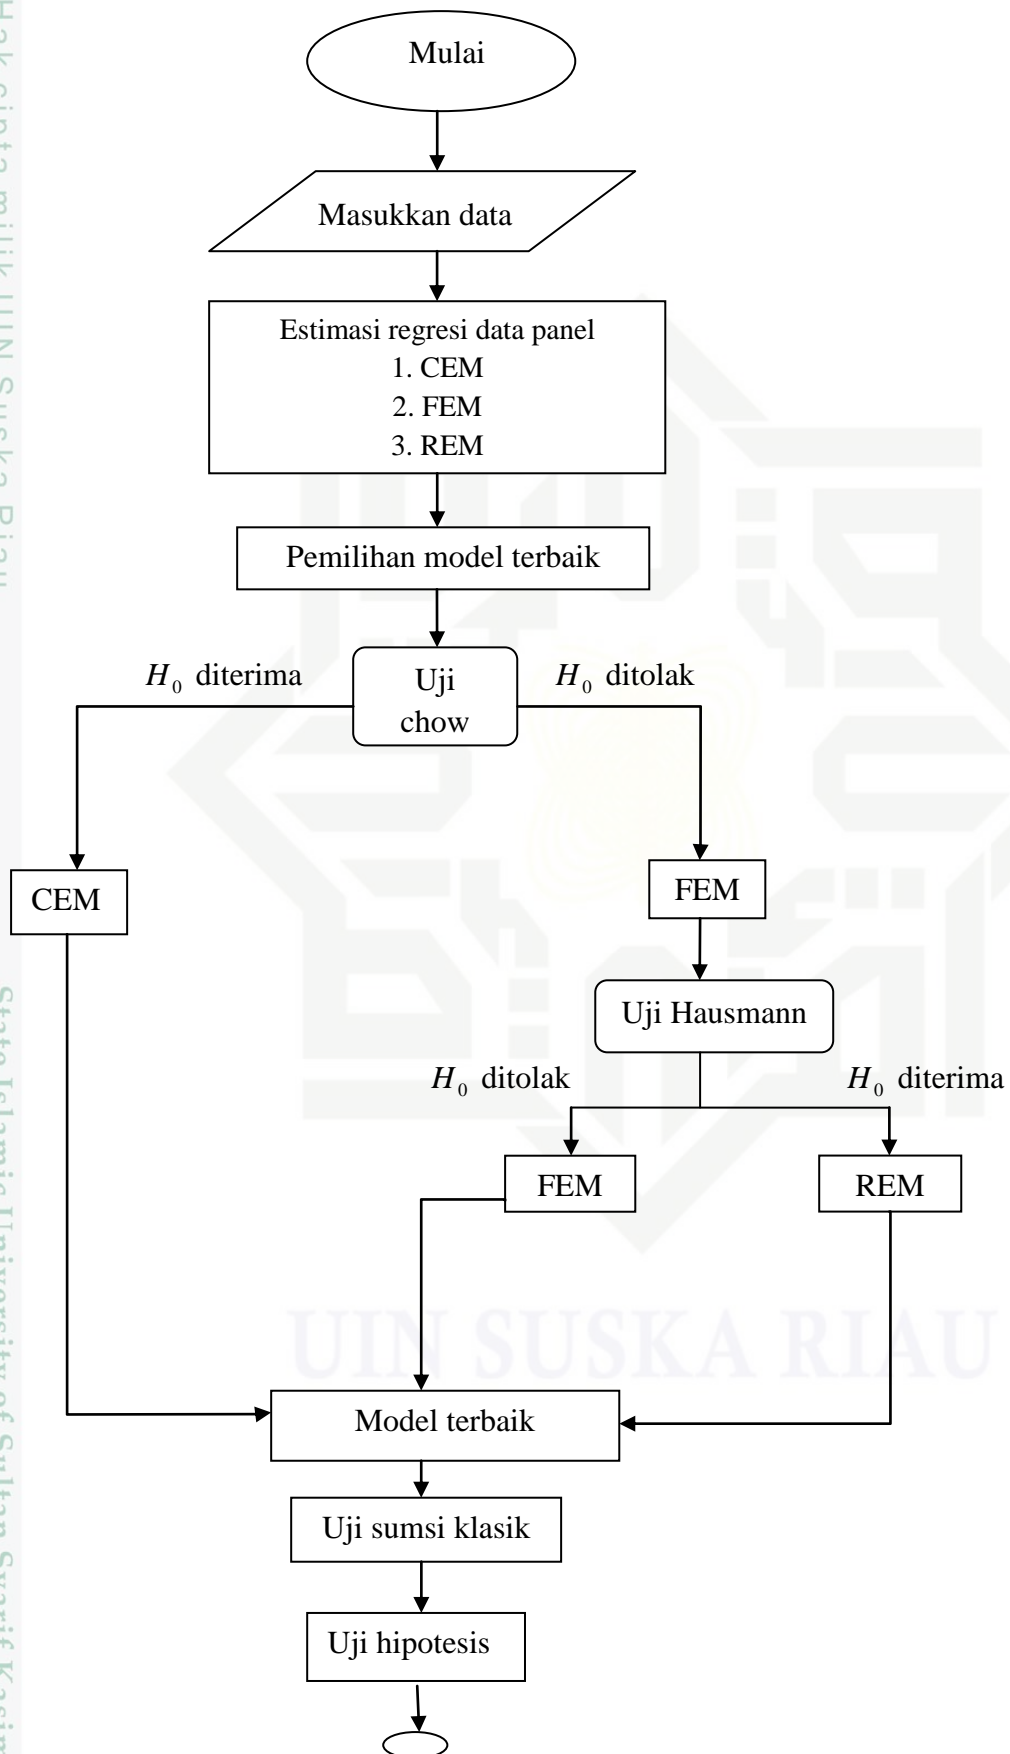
Hak cipta milik UIN Suska Riau

State Islamic University of Sultan Syarif Kasim

Mulai

Masukkan data

Estimasi regresi data panel
1. CEM
2. FEM
3. REM

Pemilihan model terbaik

$H_0$ diterima

Uji chow

$H_0$ ditolak

CEM

FEM

Uji Hausmann

$H_0$ ditolak

$H_0$ diterima

FEM

REM

UIN SUSKA RIAU

Model terbaik

Uji sumsi klasik

Uji hipotesis